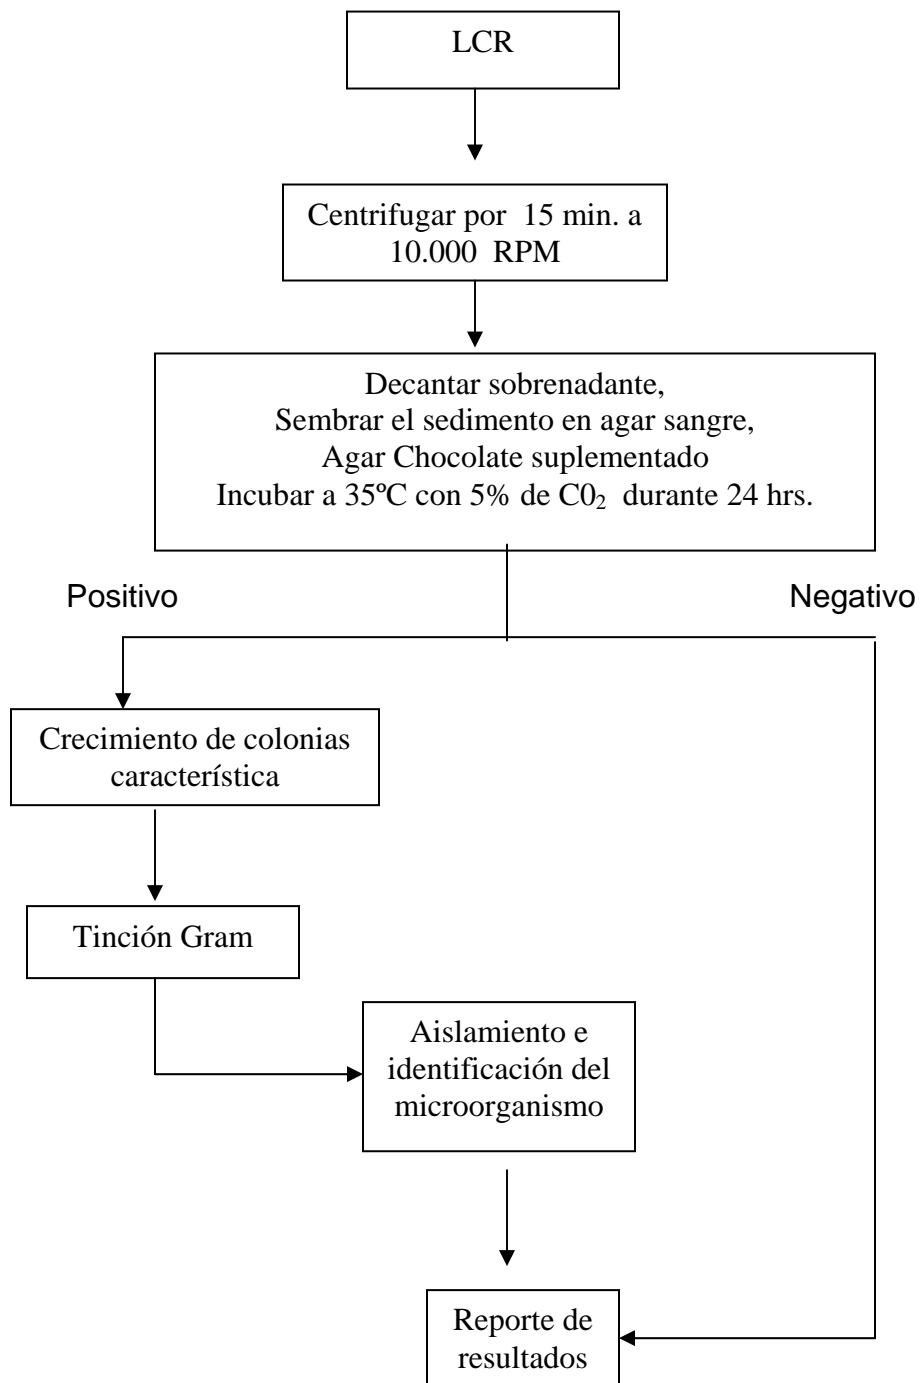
LCR

Centrifugar por 15 min. a 10.000 RPM

Decantar sobrenadante,
Sembrar el sedimento en agar sangre,
Agar Chocolate suplementado
Incubar a 35ºC con 5% de $C0_2$ durante 24 hrs.

Positivo

Negativo

Crecimiento de colonias característica

Tinción Gram

Aislamiento e identificación del microorganismo

Reporte de resultados